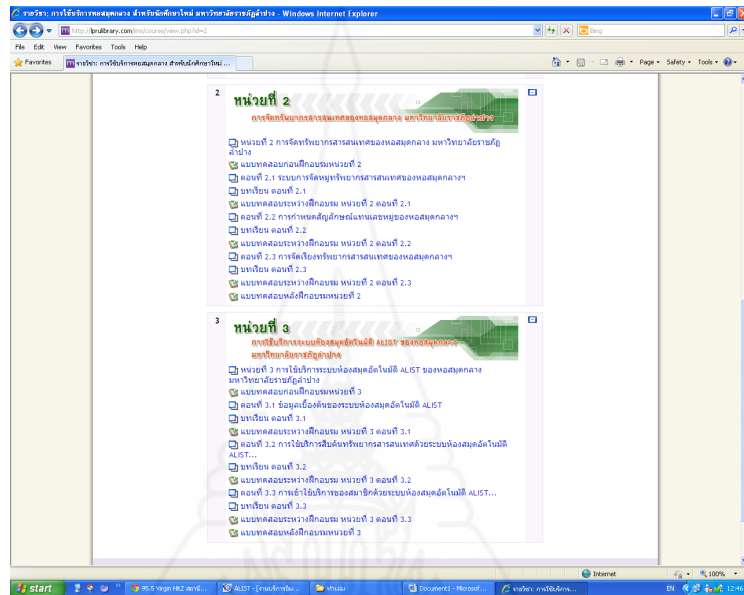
รายวิชา: การใช้บริการหอสมุดกลาง สำหรับนักศึกษาใหม่ มหาวิทยาลัยราชภัฏลำปาง - Windows Internet Explorer

http://lprulibrary.com/lms/course/view.php?id=2

Bing

File Edit View Favorites Tools Help

Favorites

รายวิชา: การใช้บริการหอสมุดกลาง สำหรับนักศึกษาใหม่ ...

Page Safety Tools

2

หน่วยที่ 2

การจัดทรัพยากรสารสนเทศของหอสมุดกลาง มหาวิทยาลัยราชภัฏลำปาง

หน่วยที่ 2 การจัดทรัพยากรสารสนเทศของหอสมุดกลาง มหาวิทยาลัยราชภัฏลำปาง

แบบทดสอบก่อนฝึกอบรมหน่วยที่ 2

ตอนที่ 2.1 ระบบการจัดหมู่ทรัพยากรสารสนเทศของหอสมุดกลางฯ

บทเรียน ตอนที่ 2.1

แบบทดสอบระหว่างฝึกอบรม หน่วยที่ 2 ตอนที่ 2.1

ตอนที่ 2.2 การกำหนดสัญลักษณ์แทนเลขหมู่ของหอสมุดกลางฯ

บทเรียน ตอนที่ 2.2

แบบทดสอบระหว่างฝึกอบรม หน่วยที่ 2 ตอนที่ 2.2

ตอนที่ 2.3 การจัดเรียงทรัพยากรสารสนเทศของหอสมุดกลางฯ

บทเรียน ตอนที่ 2.3

แบบทดสอบระหว่างฝึกอบรม หน่วยที่ 2 ตอนที่ 2.3

แบบทดสอบหลังฝึกอบรมหน่วยที่ 2

3

หน่วยที่ 3

การใช้บริการระบบห้องสมุดอัตโนมัติ ALIST ของหอสมุดกลาง มหาวิทยาลัยราชภัฏลำปาง

หน่วยที่ 3 การใช้บริการระบบห้องสมุดอัตโนมัติ ALIST ของหอสมุดกลาง มหาวิทยาลัยราชภัฏลำปาง

แบบทดสอบก่อนฝึกอบรมหน่วยที่ 3

ตอนที่ 3.1 ข้อมูลเบื้องต้นของระบบห้องสมุดอัตโนมัติ ALIST

บทเรียน ตอนที่ 3.1

แบบทดสอบระหว่างฝึกอบรม หน่วยที่ 3 ตอนที่ 3.1

ตอนที่ 3.2 การใช้บริการสืบค้นทรัพยากรสารสนเทศด้วยระบบห้องสมุดอัตโนมัติ ALIST...

บทเรียน ตอนที่ 3.2

แบบทดสอบระหว่างฝึกอบรม หน่วยที่ 3 ตอนที่ 3.2

ตอนที่ 3.3 การเข้าใช้บริการของสมาชิกด้วยระบบห้องสมุดอัตโนมัติ ALIST...

บทเรียน ตอนที่ 3.3

แบบทดสอบระหว่างฝึกอบรม หน่วยที่ 3 ตอนที่ 3.3

แบบทดสอบหลังฝึกอบรมหน่วยที่ 3

Internet

100%

start

95.5 Virgin HitZ สถานี...

ALIST - [งานบริการยืม...

ทำเล่ม

Document1 - Microsof...

รายวิชา: การใช้บริการ...

EN

12:46